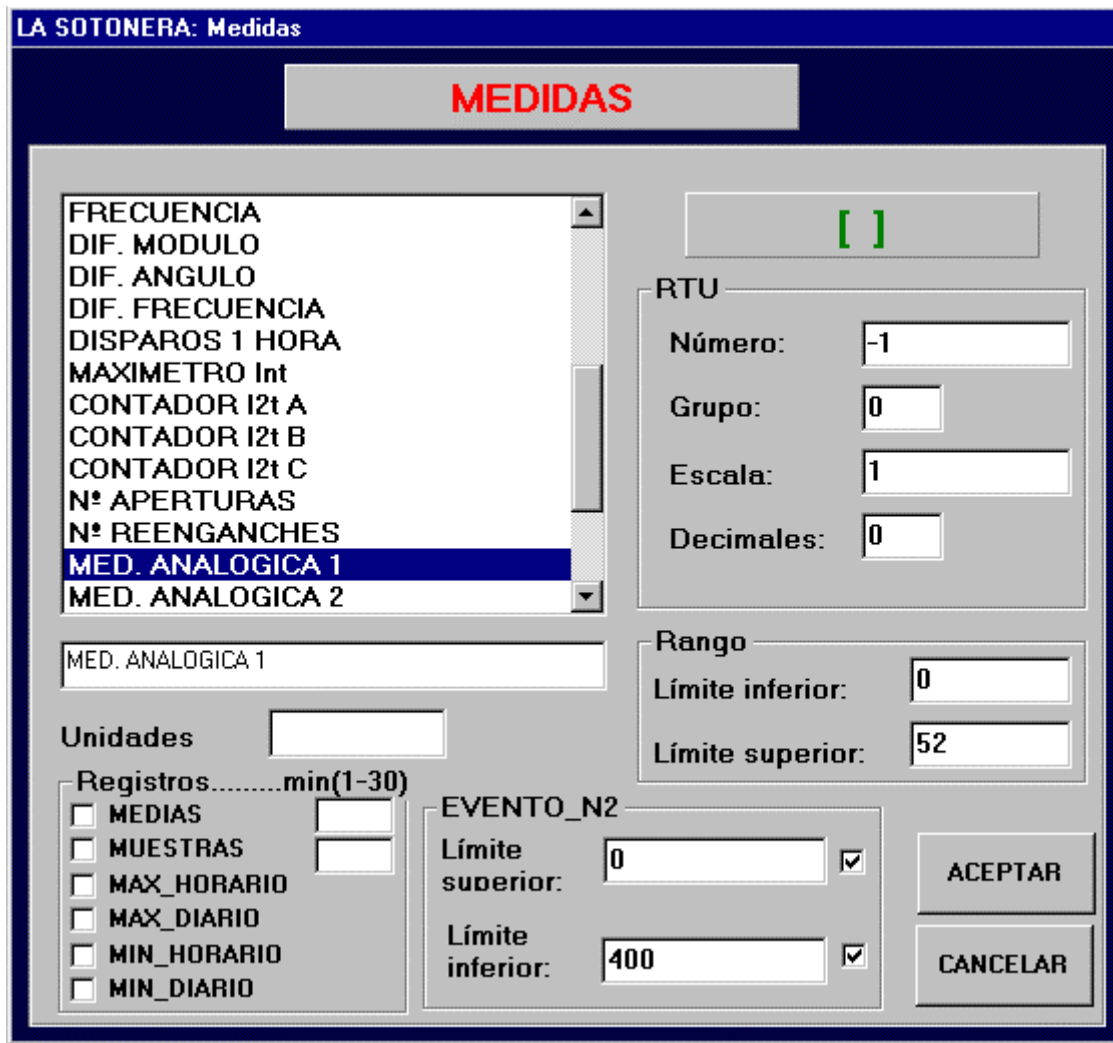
LA SOTONERA: Medidas

MEDIDAS

FRECUENCIA
DIF. MODULO
DIF. ANGULO
DIF. FRECUENCIA
DISPAROS 1 HORA
MAXIMETRO Int
CONTADOR I2t A
CONTADOR I2t B
CONTADOR I2t C
Nº APERTURAS
Nº REENGANCHES
MED. ANALOGICA 1
MED. ANALOGICA 2

[ ]

RTU
Número: -1
Grupo: 0
Escala: 1
Decimales: 0

MED. ANALOGICA 1

Rango
Límite inferior: 0
Límite superior: 52

Unidades

Registros.........min(1-30)
MEDIAS
MUESTRAS
MAX_HORARIO
MAX_DIARIO
MIN_HORARIO
MIN_DIARIO

EVENTO_N2
Límite superior: 0
Límite inferior: 400

ACEPTAR
CANCELAR